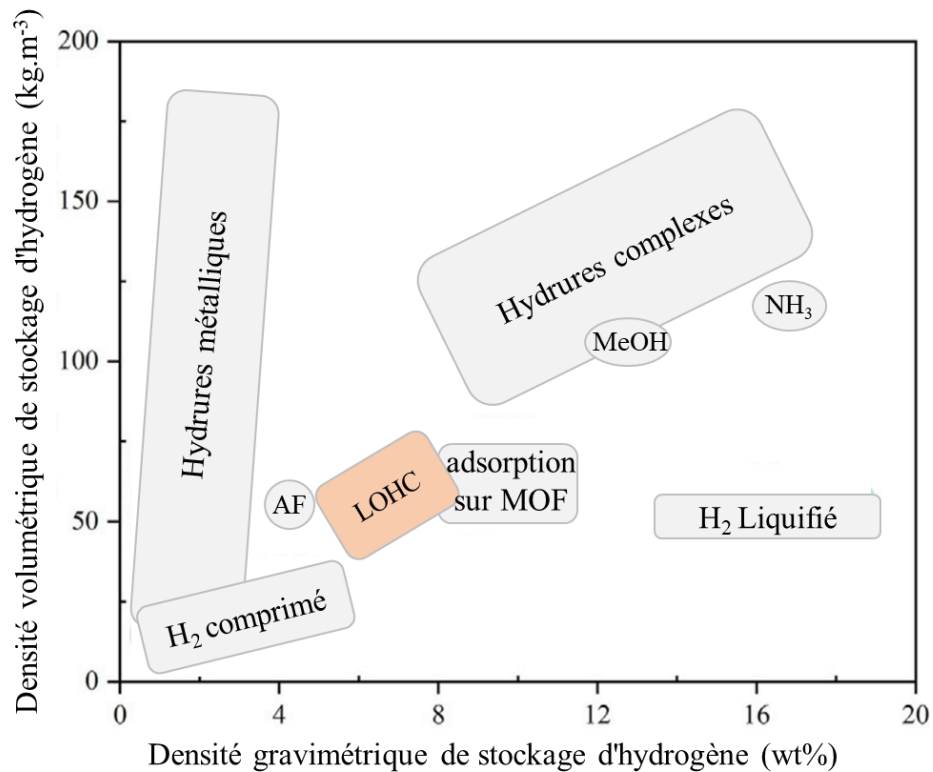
Densité volumétrique de stockage d'hydrogène (kg.m$^{-3}$)

200
150
100
50
0

Hydrures métalliques

Hydrures complexes

$NH_3$

MeOH

AF

LOHC

adsorption sur MOF

$H_2$ Liquifié

$H_2$ comprimé

0
4
8
12
16
20

Densité gravimétrique de stockage d'hydrogène (wt%)